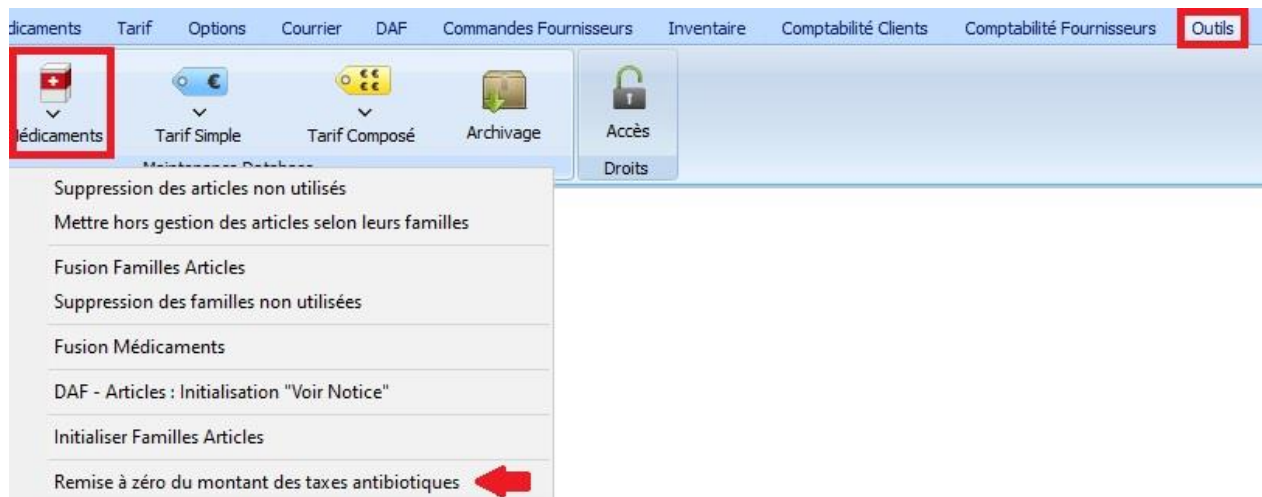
dicaments Tarif Options Courrier DAF Commandes Fournisseurs Inventaire Comptabilité Clients Comptabilité Fournisseurs Outils

édicaments Tarif Simple Tarif Composé Archivage Accès

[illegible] Droits

Suppression des articles non utilisés
Mettre hors gestion des articles selon leurs familles

Fusion Familles Articles
Suppression des familles non utilisées

Fusion Médicaments

DAF - Articles : Initialisation "Voir Notice"

Initialiser Familles Articles

Remise à zéro du montant des taxes antibiotiques